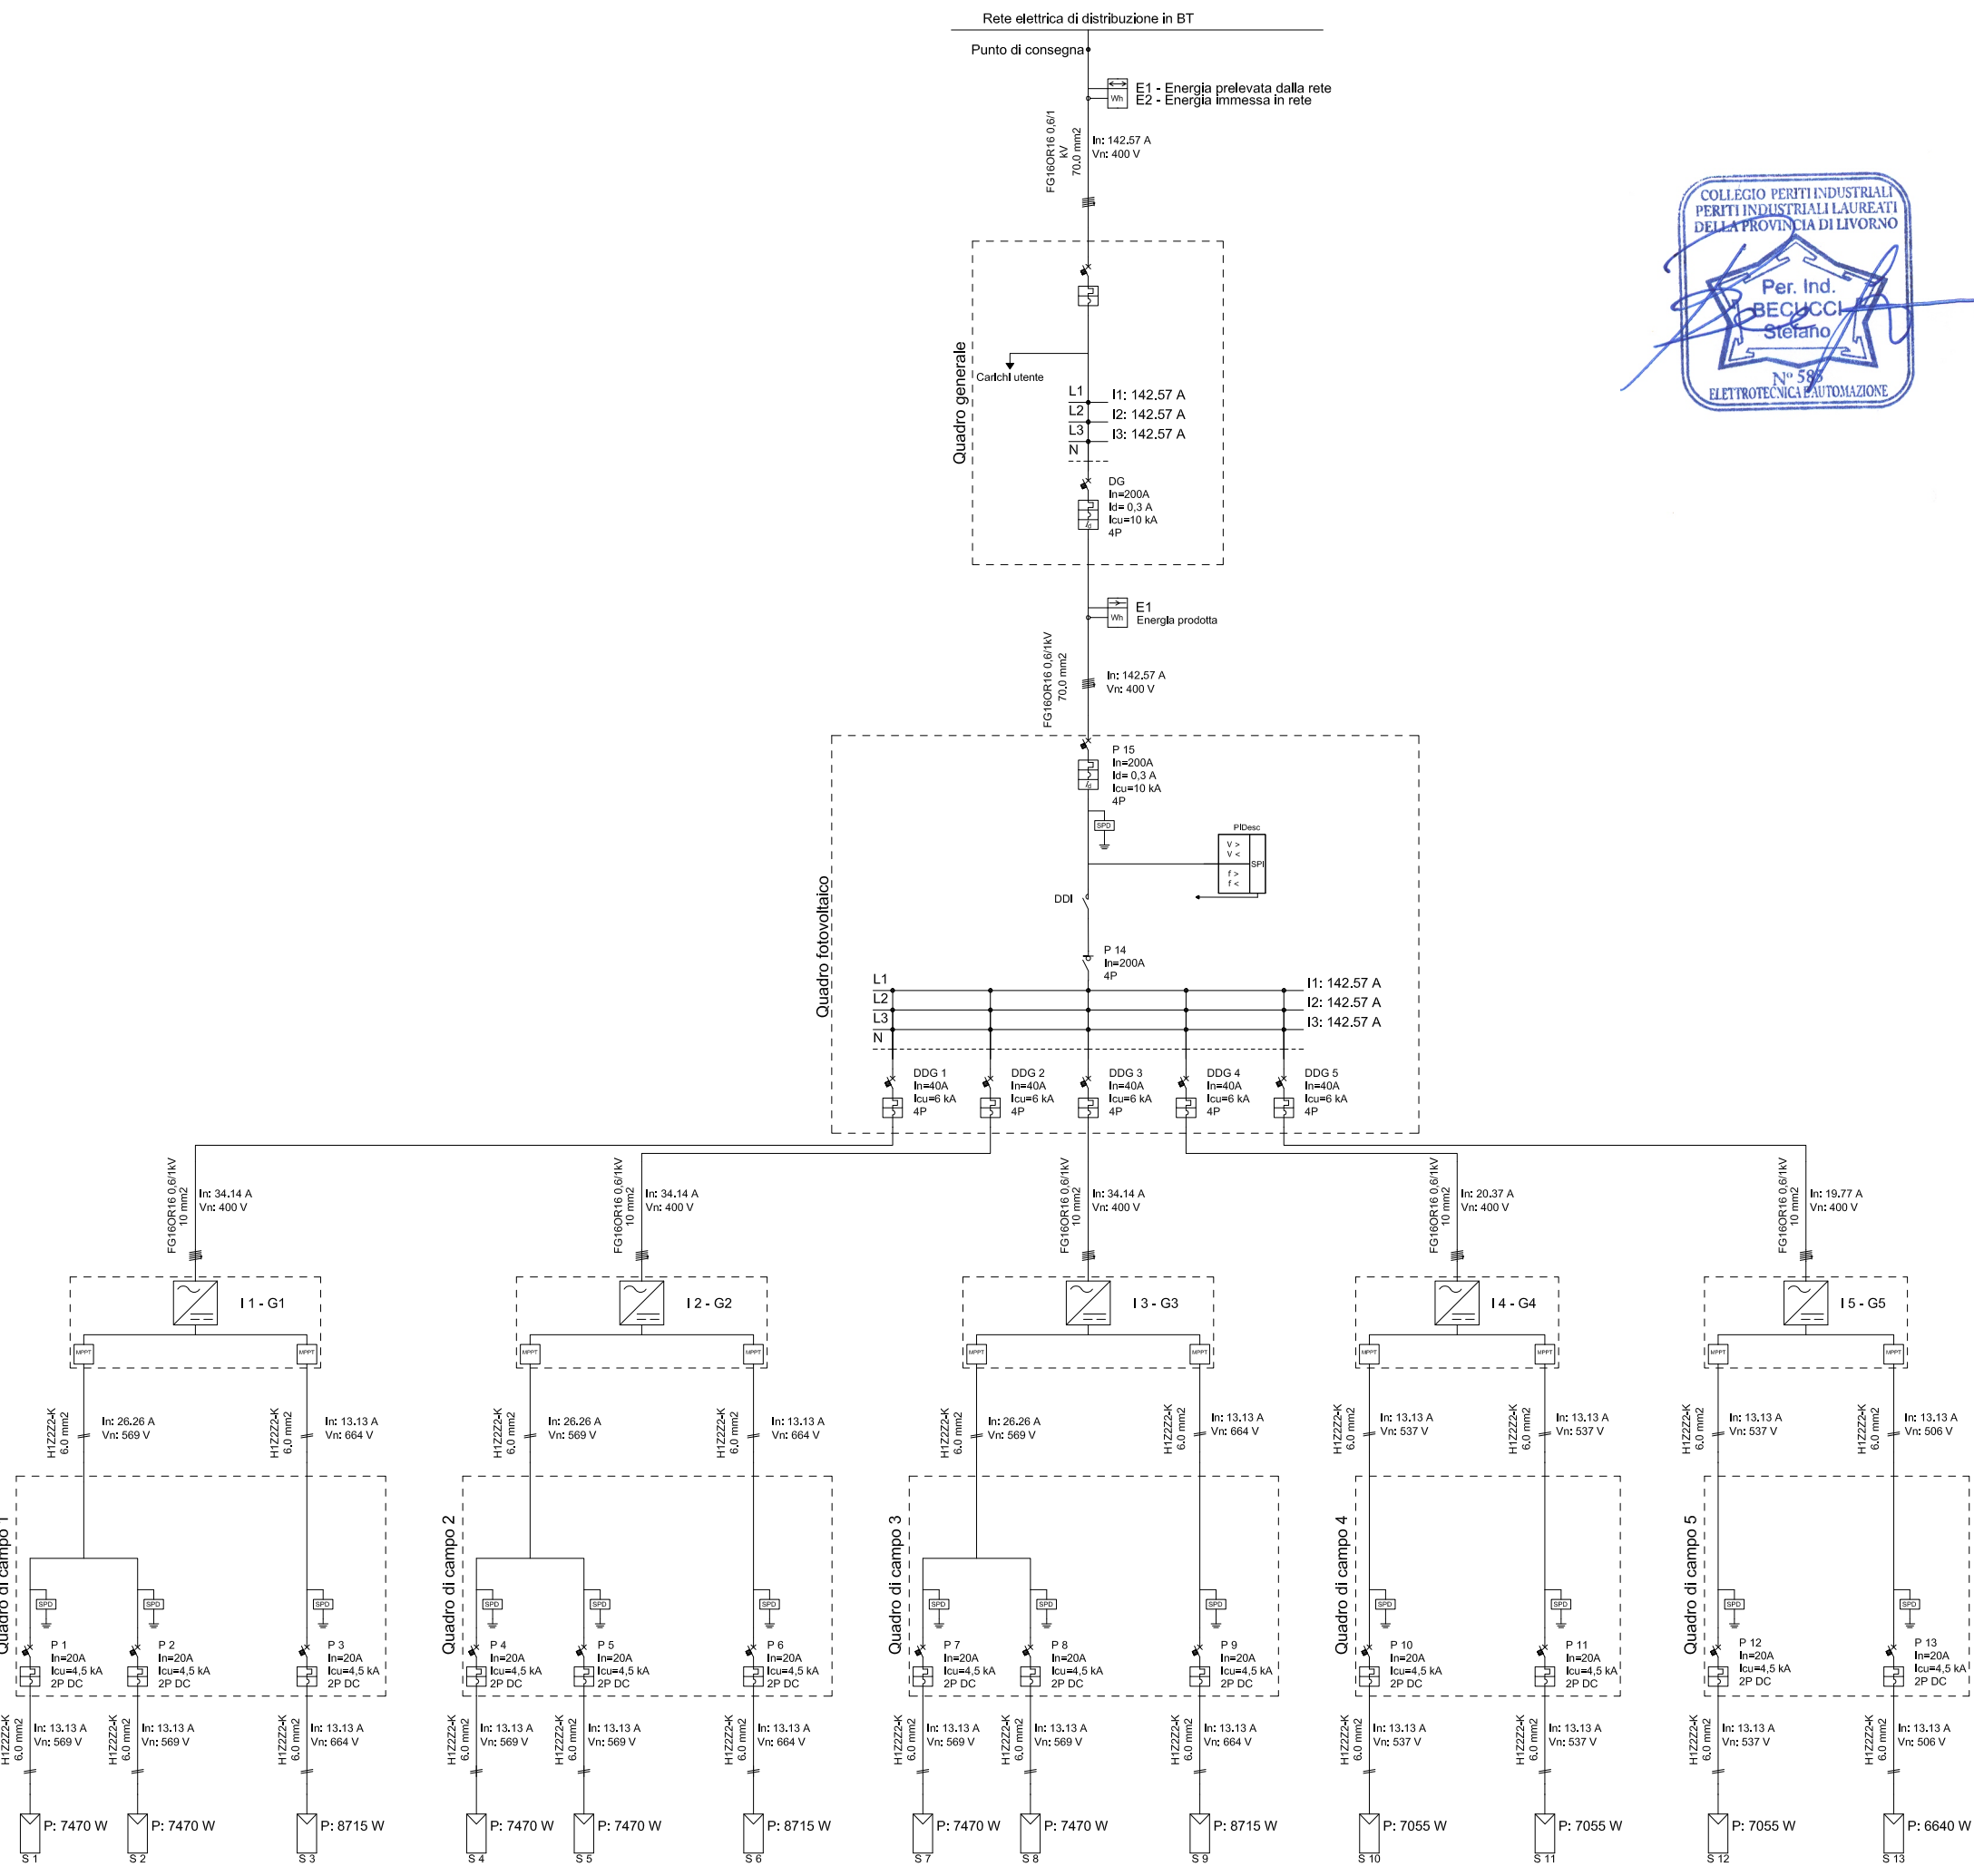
Rete elettrica di distribuzione in BT

Punto di consegna

Wh
E1 - Energia prelevata dalla rete
E2 - Energia immessa in rete

FG16OR16 0,6/1 kV
70,0 mm2

In: 142.57 A
Vn: 400 V

COLLEGIO PERITI INDUSTRIALI
PERITI INDUSTRIALI LAUREATI
DELLA PROVINCIA DI LIVORNO
Per. Ind.
BECUCCI
Stefano
N° 585
ELETTROTECNICA E AUTOMAZIONE

Quadro generale

Carichi utente

L1
L2
L3
N
I1: 142.57 A
I2: 142.57 A
I3: 142.57 A

DG
In=200A
Id= 0,3 A
Icu=10 kA
4P

Wh
E1
Energia prodotta

FG16OR16 0,6/1kV
70,0 mm2

In: 142.57 A
Vn: 400 V

Quadro fotovoltaico

P 15
In=200A
Id= 0,3 A
Icu=10 kA
4P

SPD

PIDesc
V >
V <
f >
f <
SPI

DDI

P 14
In=200A
4P

L1
L2
L3
N
I1: 142.57 A
I2: 142.57 A
I3: 142.57 A

DDG 1
In=40A
Icu=6 kA
4P

DDG 2
In=40A
Icu=6 kA
4P

DDG 3
In=40A
Icu=6 kA
4P

DDG 4
In=40A
Icu=6 kA
4P

DDG 5
In=40A
Icu=6 kA
4P

FG16OR16 0,6/1kV
10 mm2
In: 34.14 A
Vn: 400 V

FG16OR16 0,6/1kV
10 mm2
In: 34.14 A
Vn: 400 V

FG16OR16 0,6/1kV
10 mm2
In: 34.14 A
Vn: 400 V

FG16OR16 0,6/1kV
10 mm2
In: 20.37 A
Vn: 400 V

FG16OR16 0,6/1kV
10 mm2
In: 19.77 A
Vn: 400 V

I 1 - G1
I 2 - G2
I 3 - G3
I 4 - G4
I 5 - G5

MPPT

H1Z2Z2-K
6.0 mm2
In: 26.26 A
Vn: 569 V

H1Z2Z2-K
6.0 mm2
In: 13.13 A
Vn: 664 V

H1Z2Z2-K
6.0 mm2
In: 26.26 A
Vn: 569 V

H1Z2Z2-K
6.0 mm2
In: 13.13 A
Vn: 664 V

H1Z2Z2-K
6.0 mm2
In: 26.26 A
Vn: 569 V

H1Z2Z2-K
6.0 mm2
In: 13.13 A
Vn: 664 V

H1Z2Z2-K
6.0 mm2
In: 13.13 A
Vn: 537 V

H1Z2Z2-K
6.0 mm2
In: 13.13 A
Vn: 537 V

H1Z2Z2-K
6.0 mm2
In: 13.13 A
Vn: 537 V

H1Z2Z2-K
6.0 mm2
In: 13.13 A
Vn: 506 V

Quadro di campo 1
Quadro di campo 2
Quadro di campo 3
Quadro di campo 4
Quadro di campo 5

SPD

P 1
In=20A
Icu=4,5 kA
2P DC

P 2
In=20A
Icu=4,5 kA
2P DC

P 3
In=20A
Icu=4,5 kA
2P DC

P 4
In=20A
Icu=4,5 kA
2P DC

P 5
In=20A
Icu=4,5 kA
2P DC

P 6
In=20A
Icu=4,5 kA
2P DC

P 7
In=20A
Icu=4,5 kA
2P DC

P 8
In=20A
Icu=4,5 kA
2P DC

P 9
In=20A
Icu=4,5 kA
2P DC

P 10
In=20A
Icu=4,5 kA
2P DC

P 11
In=20A
Icu=4,5 kA
2P DC

P 12
In=20A
Icu=4,5 kA
2P DC

P 13
In=20A
Icu=4,5 kA
2P DC

H1Z2Z2-K
6.0 mm2
In: 13.13 A
Vn: 569 V

H1Z2Z2-K
6.0 mm2
In: 13.13 A
Vn: 569 V

H1Z2Z2-K
6.0 mm2
In: 13.13 A
Vn: 664 V

H1Z2Z2-K
6.0 mm2
In: 13.13 A
Vn: 569 V

H1Z2Z2-K
6.0 mm2
In: 13.13 A
Vn: 569 V

H1Z2Z2-K
6.0 mm2
In: 13.13 A
Vn: 664 V

H1Z2Z2-K
6.0 mm2
In: 13.13 A
Vn: 569 V

H1Z2Z2-K
6.0 mm2
In: 13.13 A
Vn: 569 V

H1Z2Z2-K
6.0 mm2
In: 13.13 A
Vn: 664 V

H1Z2Z2-K
6.0 mm2
In: 13.13 A
Vn: 537 V

H1Z2Z2-K
6.0 mm2
In: 13.13 A
Vn: 537 V

H1Z2Z2-K
6.0 mm2
In: 13.13 A
Vn: 537 V

H1Z2Z2-K
6.0 mm2
In: 13.13 A
Vn: 506 V

P: 7470 W
S 1
P: 7470 W
S 2
P: 8715 W
S 3
P: 7470 W
S 4
P: 7470 W
S 5
P: 8715 W
S 6
P: 7470 W
S 7
P: 7470 W
S 8
P: 8715 W
S 9
P: 7055 W
S 10
P: 7055 W
S 11
P: 7055 W
S 12
P: 6640 W
S 13